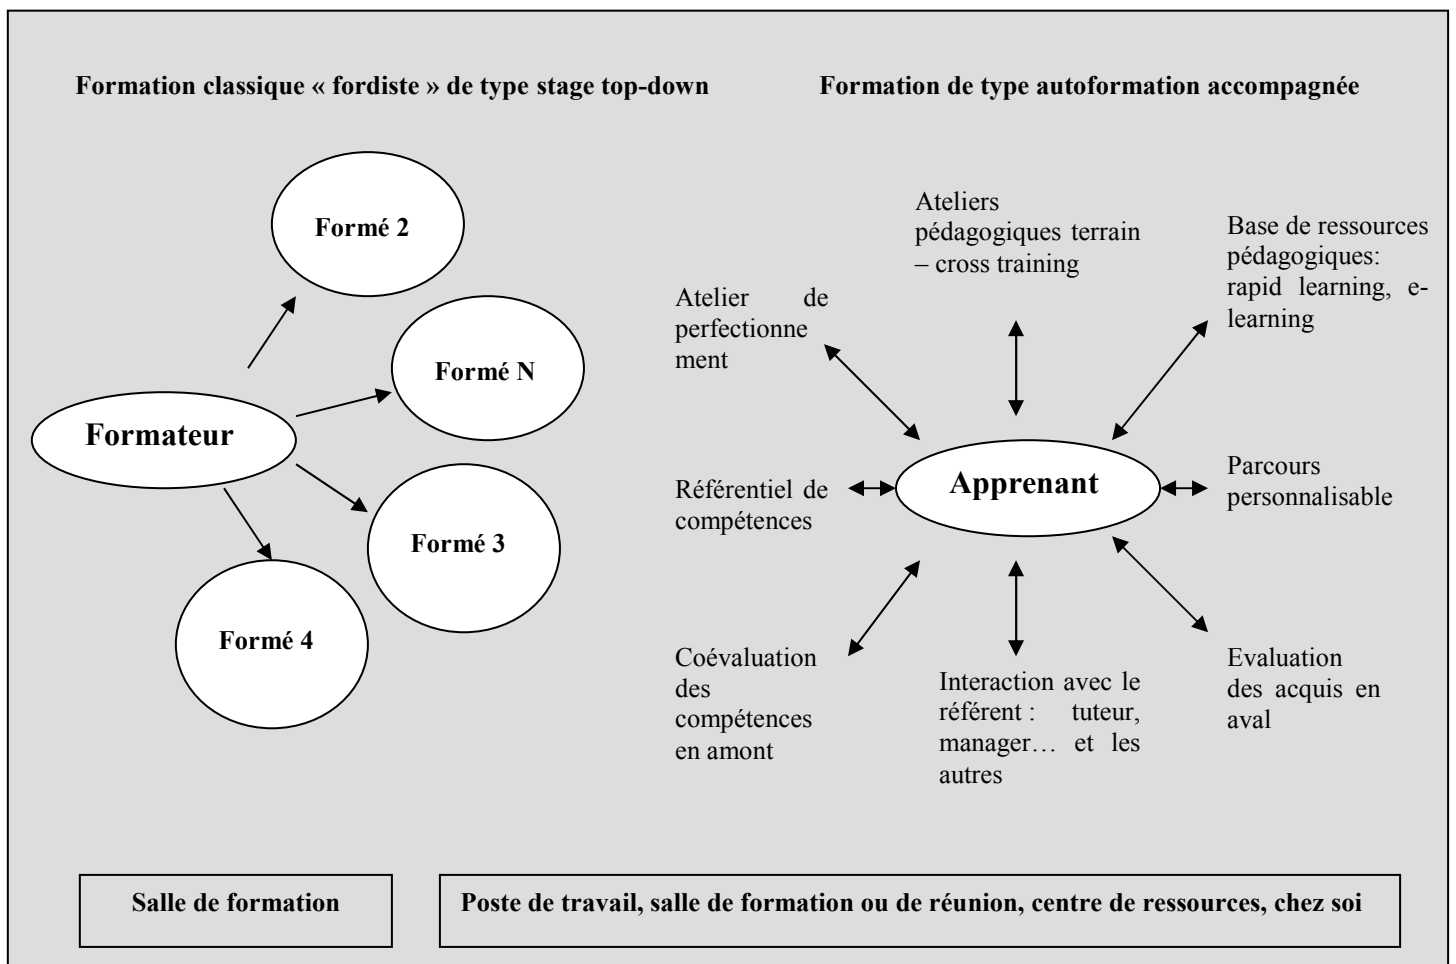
Formation classique « fordiste » de type stage top-down

Formation de type autoformation accompagnée

Formé 2

Formé N

Formateur

Formé 3

Formé 4

Ateliers pédagogiques terrain – cross training

Base de ressources pédagogiques: rapid learning, e-learning

Atelier de perfectionnement

Apprenant

Référentiel de compétences

Parcours personnalisable

Coévaluation des compétences en amont

Interaction avec le référent : tuteur, manager… et les autres

Evaluation des acquis en aval

Salle de formation

Poste de travail, salle de formation ou de réunion, centre de ressources, chez soi